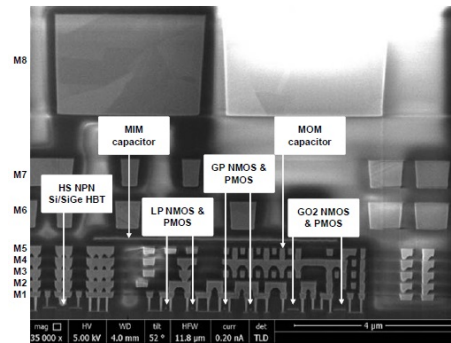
M8

M7

M6

M5
M4
M3
M2
M1

MIM capacitor

MOM capacitor

GP NMOS & PMOS

HS NPN Si/SiGe HBT

LP NMOS & PMOS

GO2 NMOS & PMOS

| mag | HV | WD | tilt | HFW | curr | det |
|---|---|---|---|---|---|---|
| 35 000 x | 5.00 kV | 4.0 mm | 52 ° | 11.8 µm | 0.20 nA | TLD |

4 µm